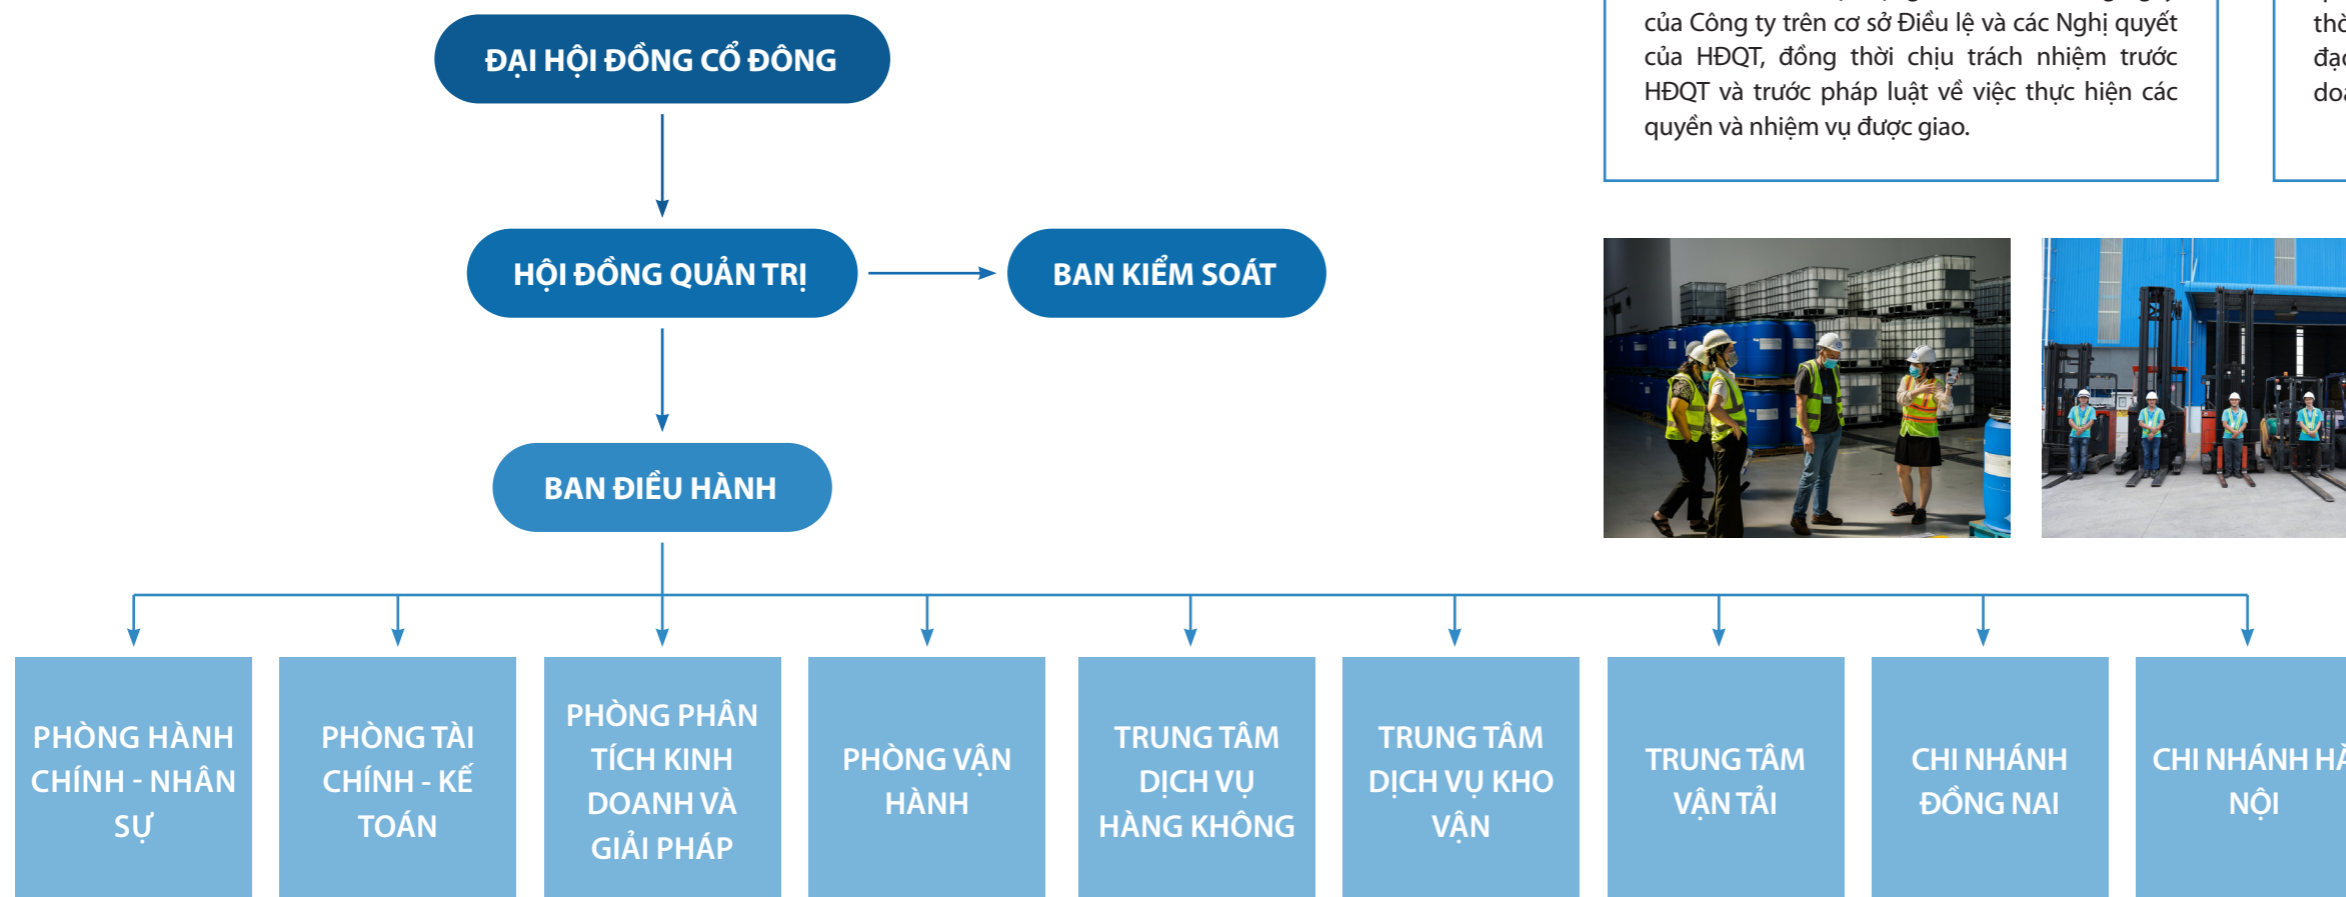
ĐẠI HỘI ĐỒNG CỔ ĐÔNG

HỘI ĐỒNG QUẢN TRỊ

BAN KIỂM SOÁT

BAN ĐIỀU HÀNH

PHÒNG HÀNH CHÍNH - NHÂN SỰ

PHÒNG TÀI CHÍNH - KẾ TOÁN

PHÒNG PHÂN TÍCH KINH DOANH VÀ GIẢI PHÁP

PHÒNG VẬN HÀNH

TRUNG TÂM DỊCH VỤ HÀNG KHÔNG

TRUNG TÂM DỊCH VỤ KHO VẬN

TRUNG TÂM VẬN TẢI

CHI NHÁNH ĐỒNG NAI

CHI NHÁNH H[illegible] NỘI

của Công ty trên cơ sở Điều lệ và các Nghị quyết của HĐQT, đồng thời chịu trách nhiệm trước HĐQT và trước pháp luật về việc thực hiện các quyền và nhiệm vụ được giao.

th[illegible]
đạ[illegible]
do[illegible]